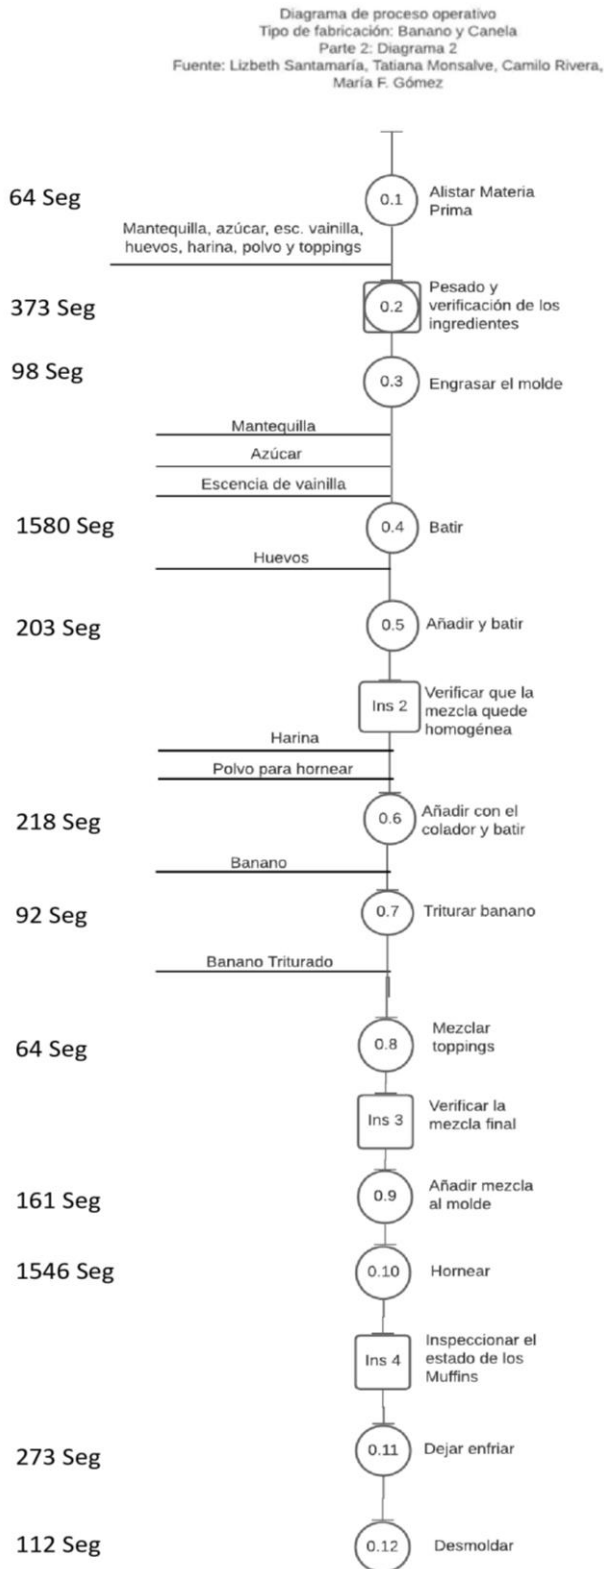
Diagrama de proceso operativo
Tipo de fabricación: Banano y Canela
Parte 2: Diagrama 2
Fuente: Lizbeth Santamaría, Tatiana Monsalve, Camilo Rivera, María F. Gómez

64 Seg
0.1
Alistar Materia Prima

Mantequilla, azúcar, esc. vainilla, huevos, harina, polvo y toppings

373 Seg
0.2
Pesado y verificación de los ingredientes

98 Seg
0.3
Engrasar el molde

Mantequilla
Azúcar
Escencia de vainilla

1580 Seg
0.4
Batir

Huevos

203 Seg
0.5
Añadir y batir

Ins 2
Verificar que la mezcla quede homogénea

Harina
Polvo para hornear

218 Seg
0.6
Añadir con el colador y batir

Banano

92 Seg
0.7
Triturar banano

Banano Triturado

64 Seg
0.8
Mezclar toppings

Ins 3
Verificar la mezcla final

161 Seg
0.9
Añadir mezcla al molde

1546 Seg
0.10
Hornear

Ins 4
Inspeccionar el estado de los Muffins

273 Seg
0.11
Dejar enfriar

112 Seg
0.12
Desmoldar